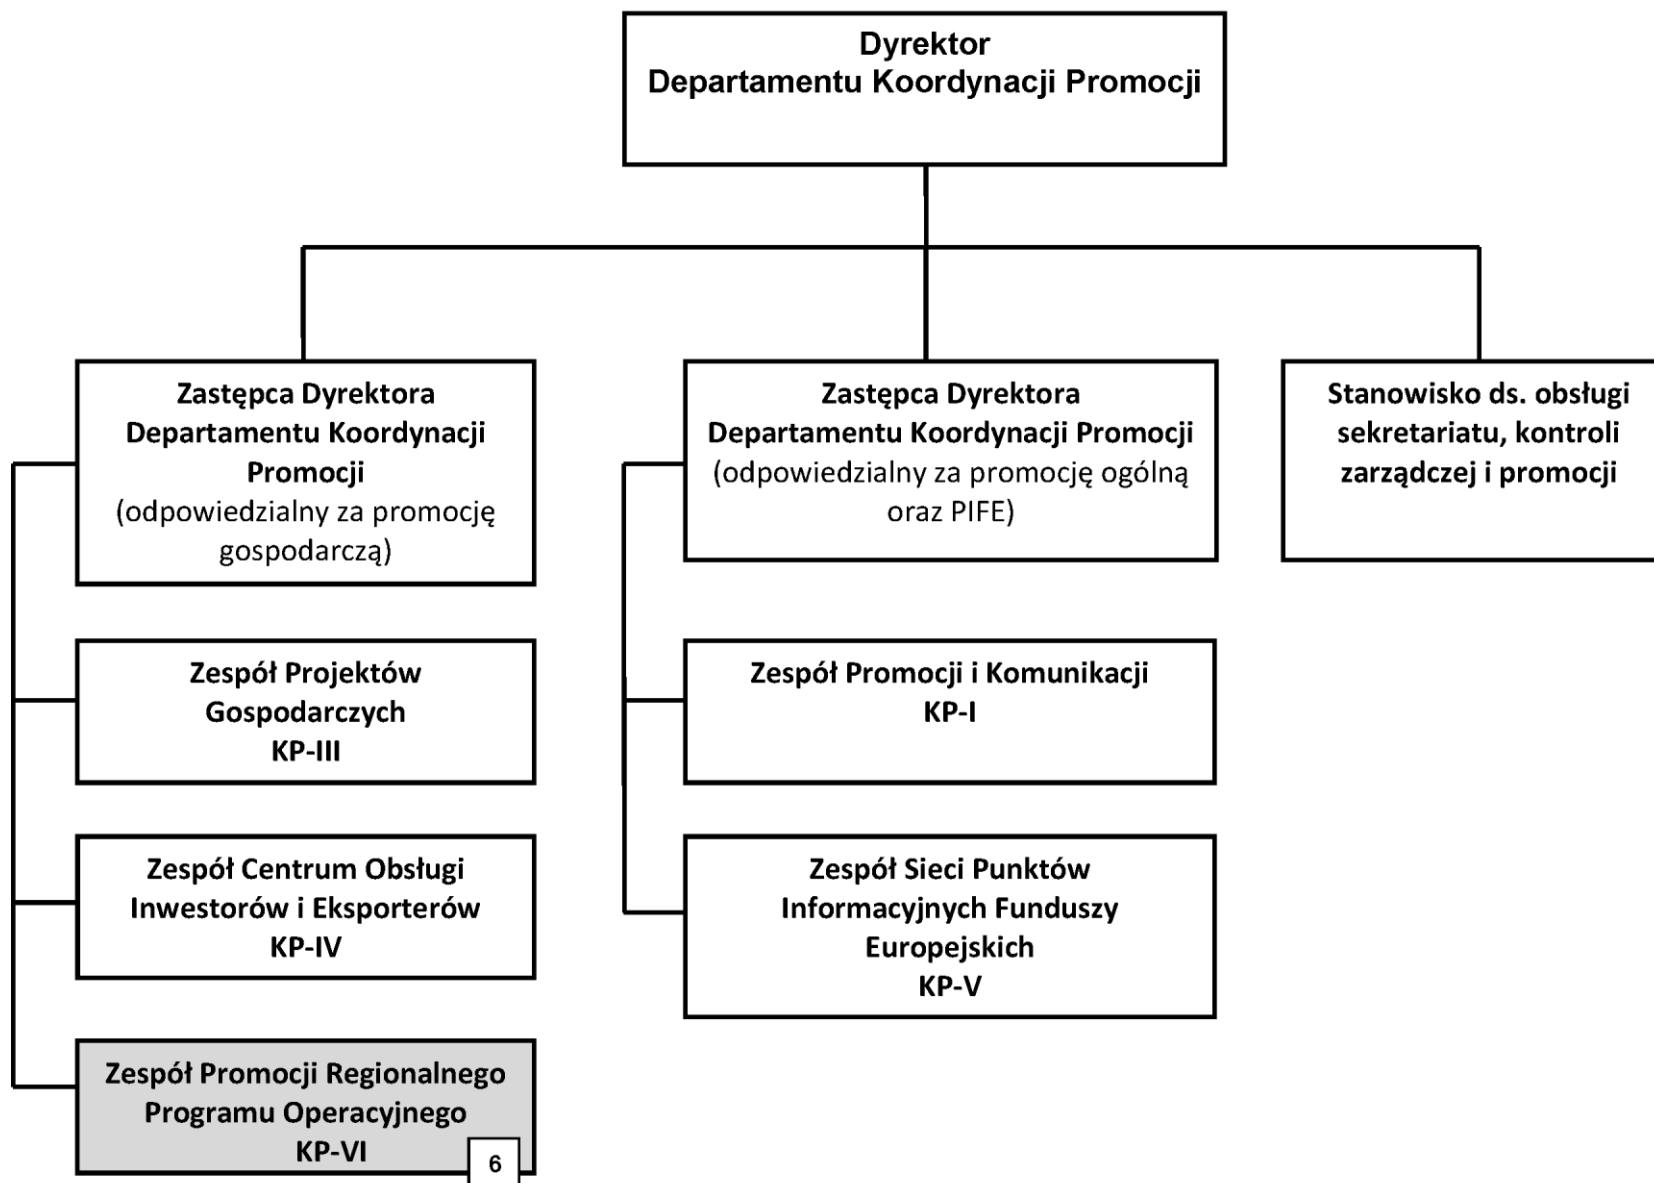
Dyrektor
Departamentu Koordynacji Promocji

Zastępca Dyrektora
Departamentu Koordynacji Promocji
(odpowiedzialny za promocję gospodarczą)

Zastępca Dyrektora
Departamentu Koordynacji Promocji
(odpowiedzialny za promocję ogólną oraz PIFE)

Stanowisko ds. obsługi sekretariatu, kontroli zarządczej i promocji

Zespół Projektów Gospodarczych
KP-III

Zespół Centrum Obsługi Inwestorów i Eksporterów
KP-IV

Zespół Promocji Regionalnego Programu Operacyjnego
KP-VI

6

Zespół Promocji i Komunikacji
KP-I

Zespół Sieci Punktów Informacyjnych Funduszy Europejskich
KP-V